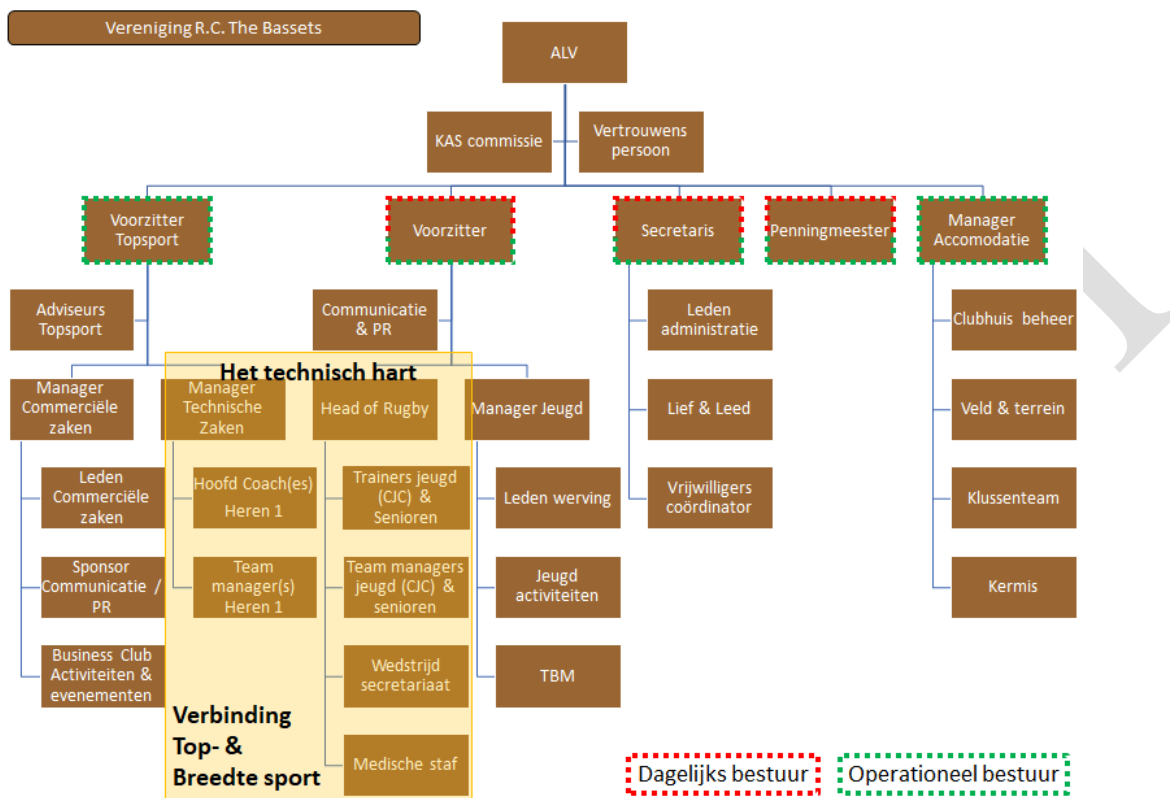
Vereniging R.C. The Bassets

ALV

KAS commissie

Vertrouwens persoon

Voorzitter Topsport

Voorzitter

Secretaris

Penningmeester

Manager Accomodatie

Adviseurs Topsport

Communicatie & PR

Het technisch hart

Manager Commerciële zaken

Manager Technische Zaken

Head of Rugby

Manager Jeugd

Leden administratie

Lief & Leed

Vrijwilligers coördinator

Clubhuis beheer

Veld & terrein

Klussenteam

Kermis

Leden Commerciële zaken

Sponsor Communicatie / PR

Business Club Activiteiten & evenementen

Hoofd Coach(es) Heren 1

Team manager(s) Heren 1

Trainers jeugd (CJC) & Senioren

Team managers jeugd (CJC) & senioren

Wedstrijd secretariaat

Medische staf

Leden werving

Jeugd activiteiten

TBM

Verbinding Top- & Breedte sport

Dagelijks bestuur

Operationeel bestuur